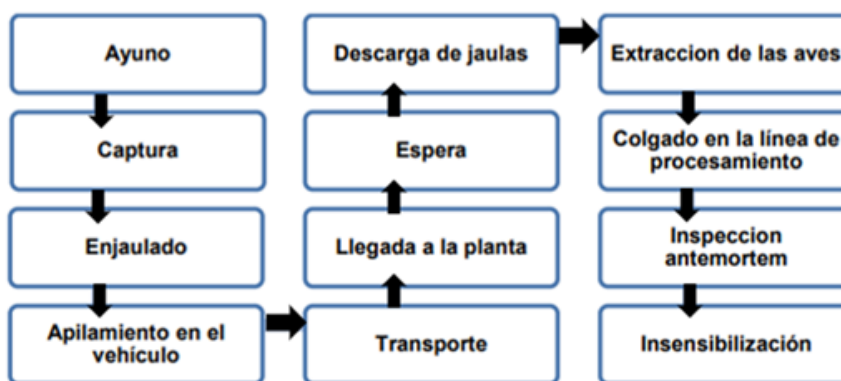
Ayuno

Captura

Enjaulado

Apilamiento en el vehículo

Transporte

Llegada a la planta

Espera

Descarga de jaulas

Extraccion de las aves

Colgado en la línea de procesamiento

Inspeccion antemortem

Insensibilización